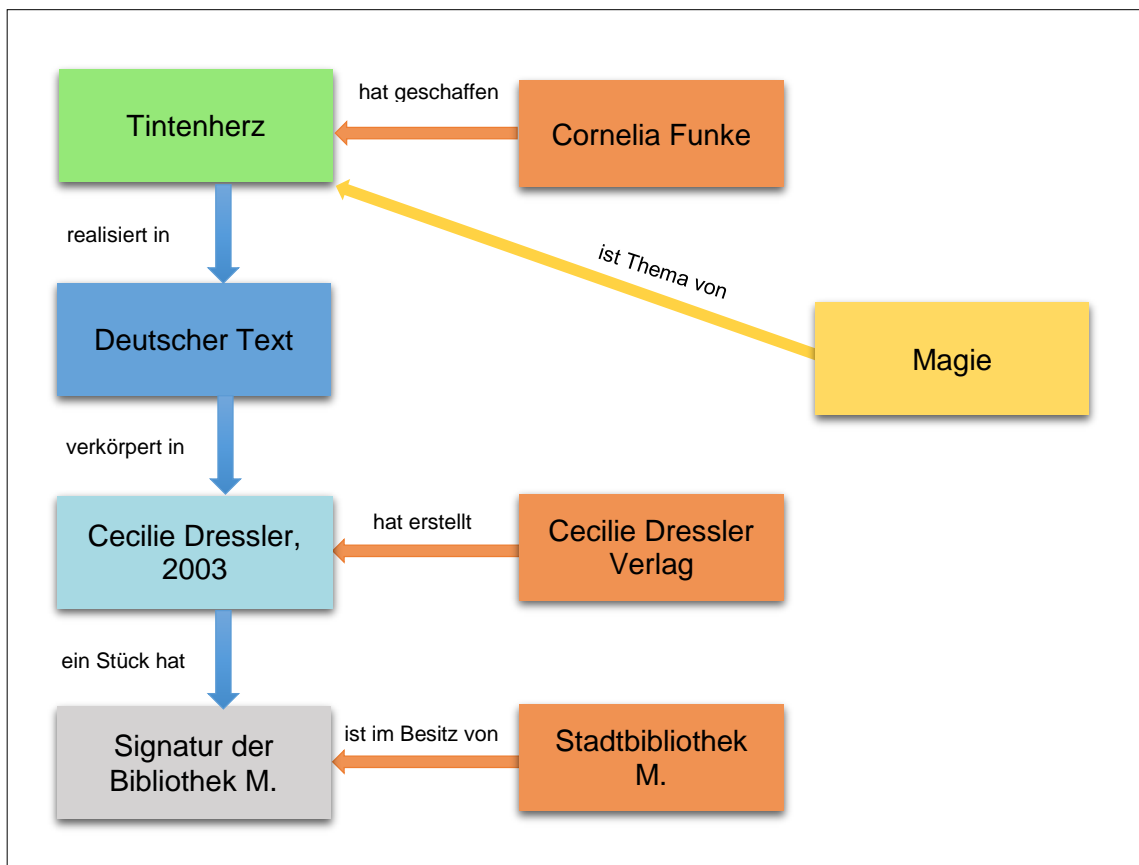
Tintenherz

hat geschaffen

Cornelia Funke

realisiert in

ist Thema von

Deutscher Text

Magie

verkörpert in

Cecilie Dressler, 2003

hat erstellt

Cecilie Dressler Verlag

ein Stück hat

Signatur der Bibliothek M.

ist im Besitz von

Stadtbibliothek M.